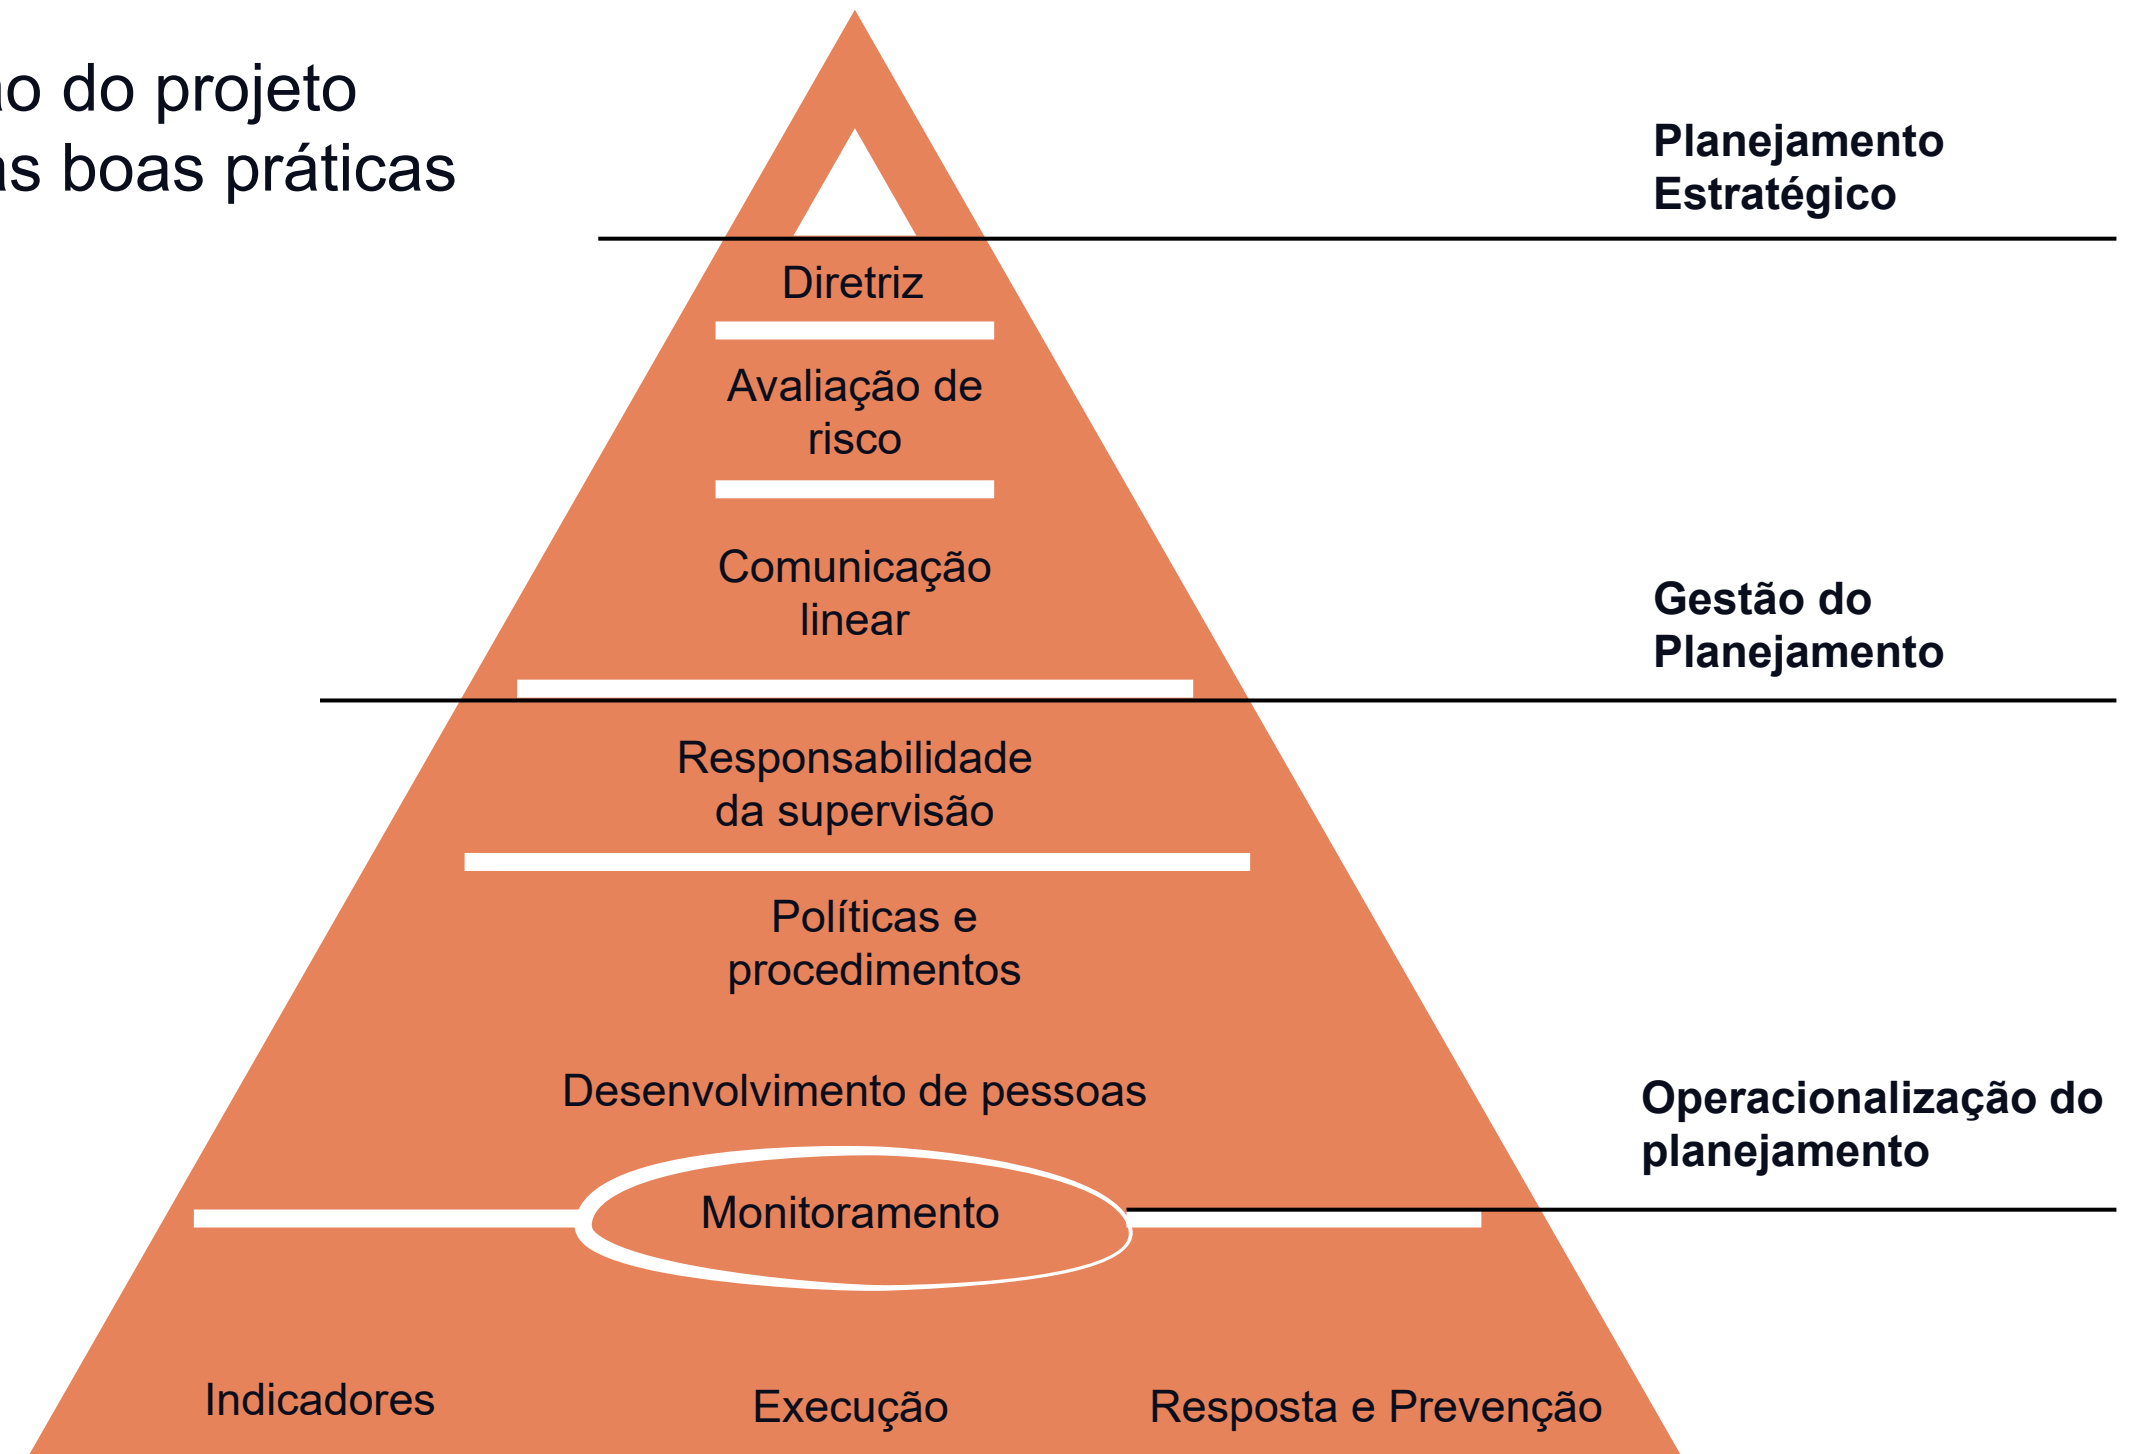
ão do projeto
as boas práticas

Planejamento Estratégico

Diretriz

Avaliação de risco

Comunicação linear

Gestão do Planejamento

Responsabilidade da supervisão

Políticas e procedimentos

Desenvolvimento de pessoas

Operacionalização do planejamento

Monitoramento

Indicadores

Execução

Resposta e Prevenção